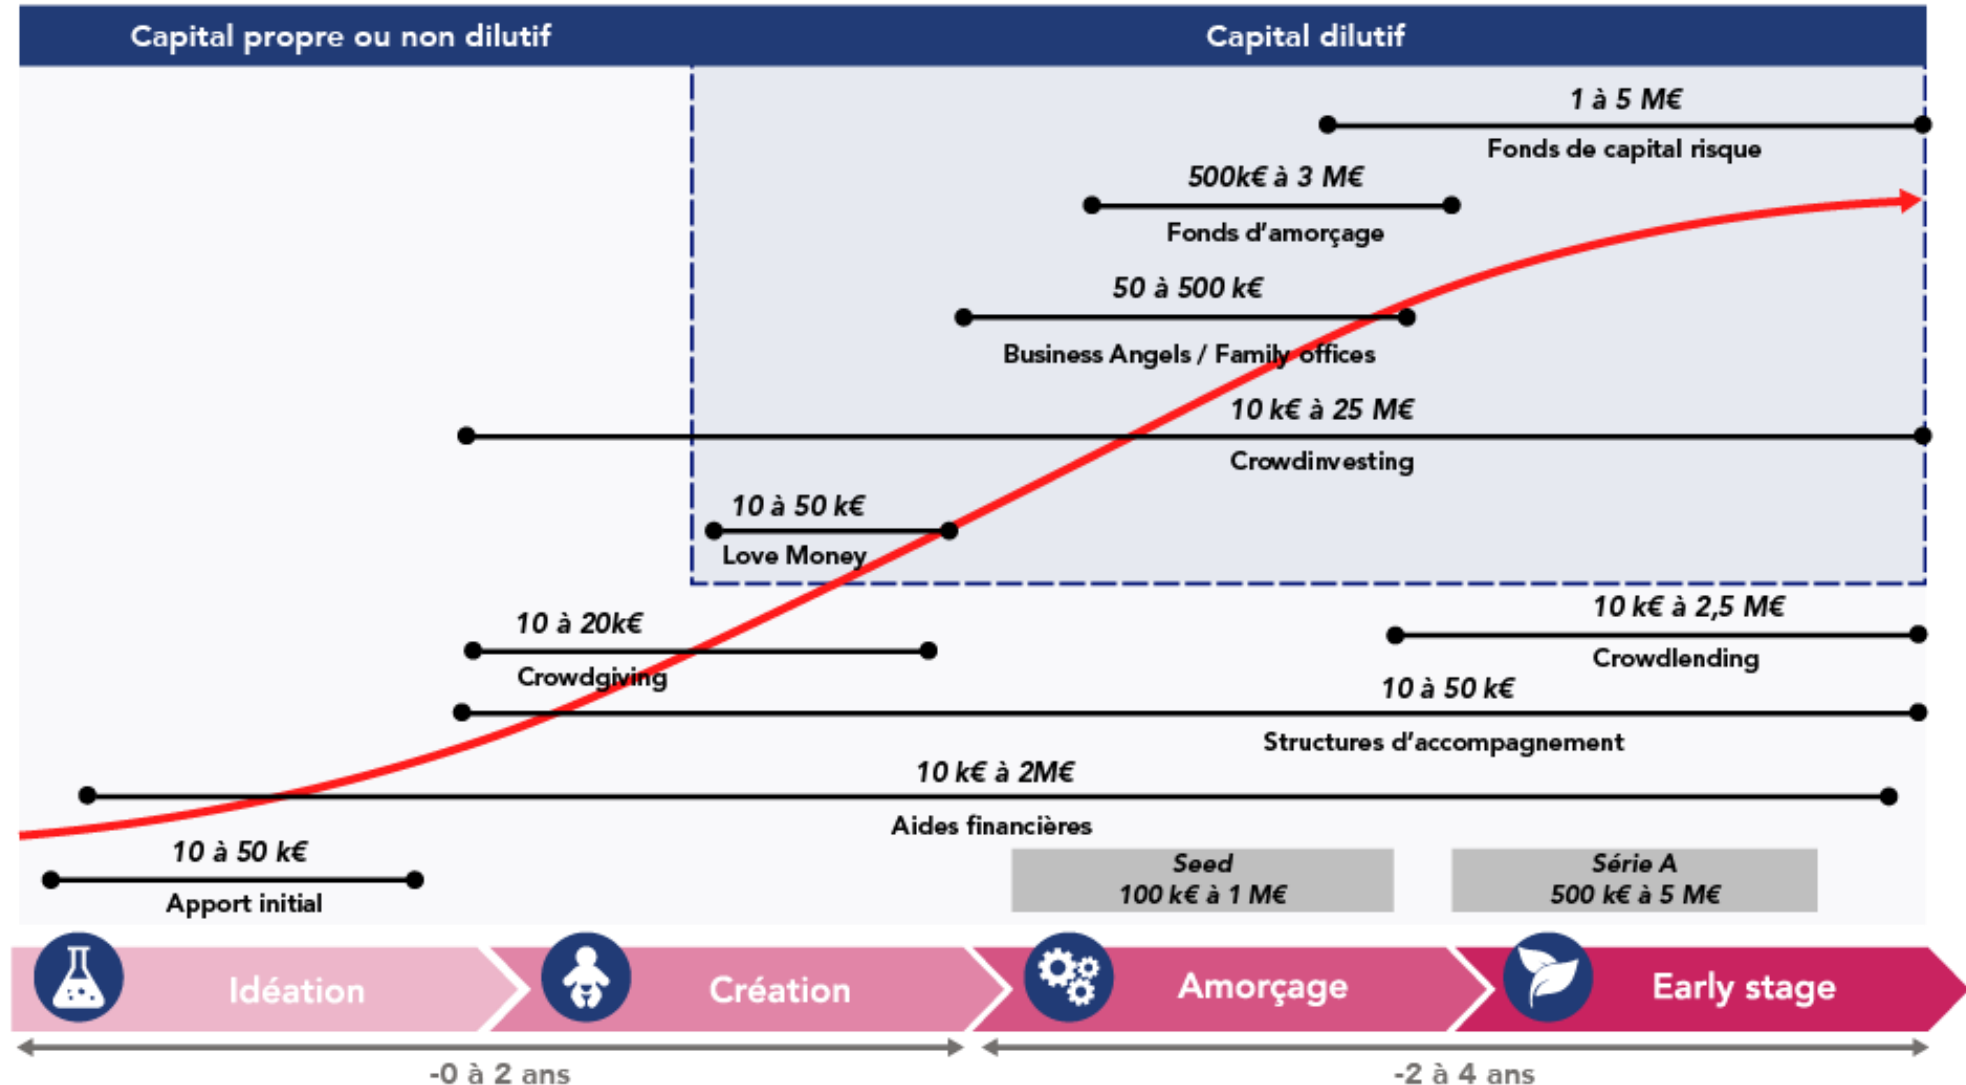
Capital propre ou non dilutif

Capital dilutif

1 à 5 M€
Fonds de capital risque

500k€ à 3 M€
Fonds d'amorçage

50 à 500 k€
Business Angels / Family offices

10 k€ à 25 M€
Crowdinvesting

10 à 50 k€
Love Money

10 à 20k€
Crowdgiving

10 k€ à 2,5 M€
Crowdlending

10 à 50 k€
Structures d'accompagnement

10 k€ à 2M€
Aides financières

10 à 50 k€
Apport initial

Seed
100 k€ à 1 M€

Série A
500 k€ à 5 M€

Idéation

Création

Amorçage

Early stage

-0 à 2 ans

-2 à 4 ans